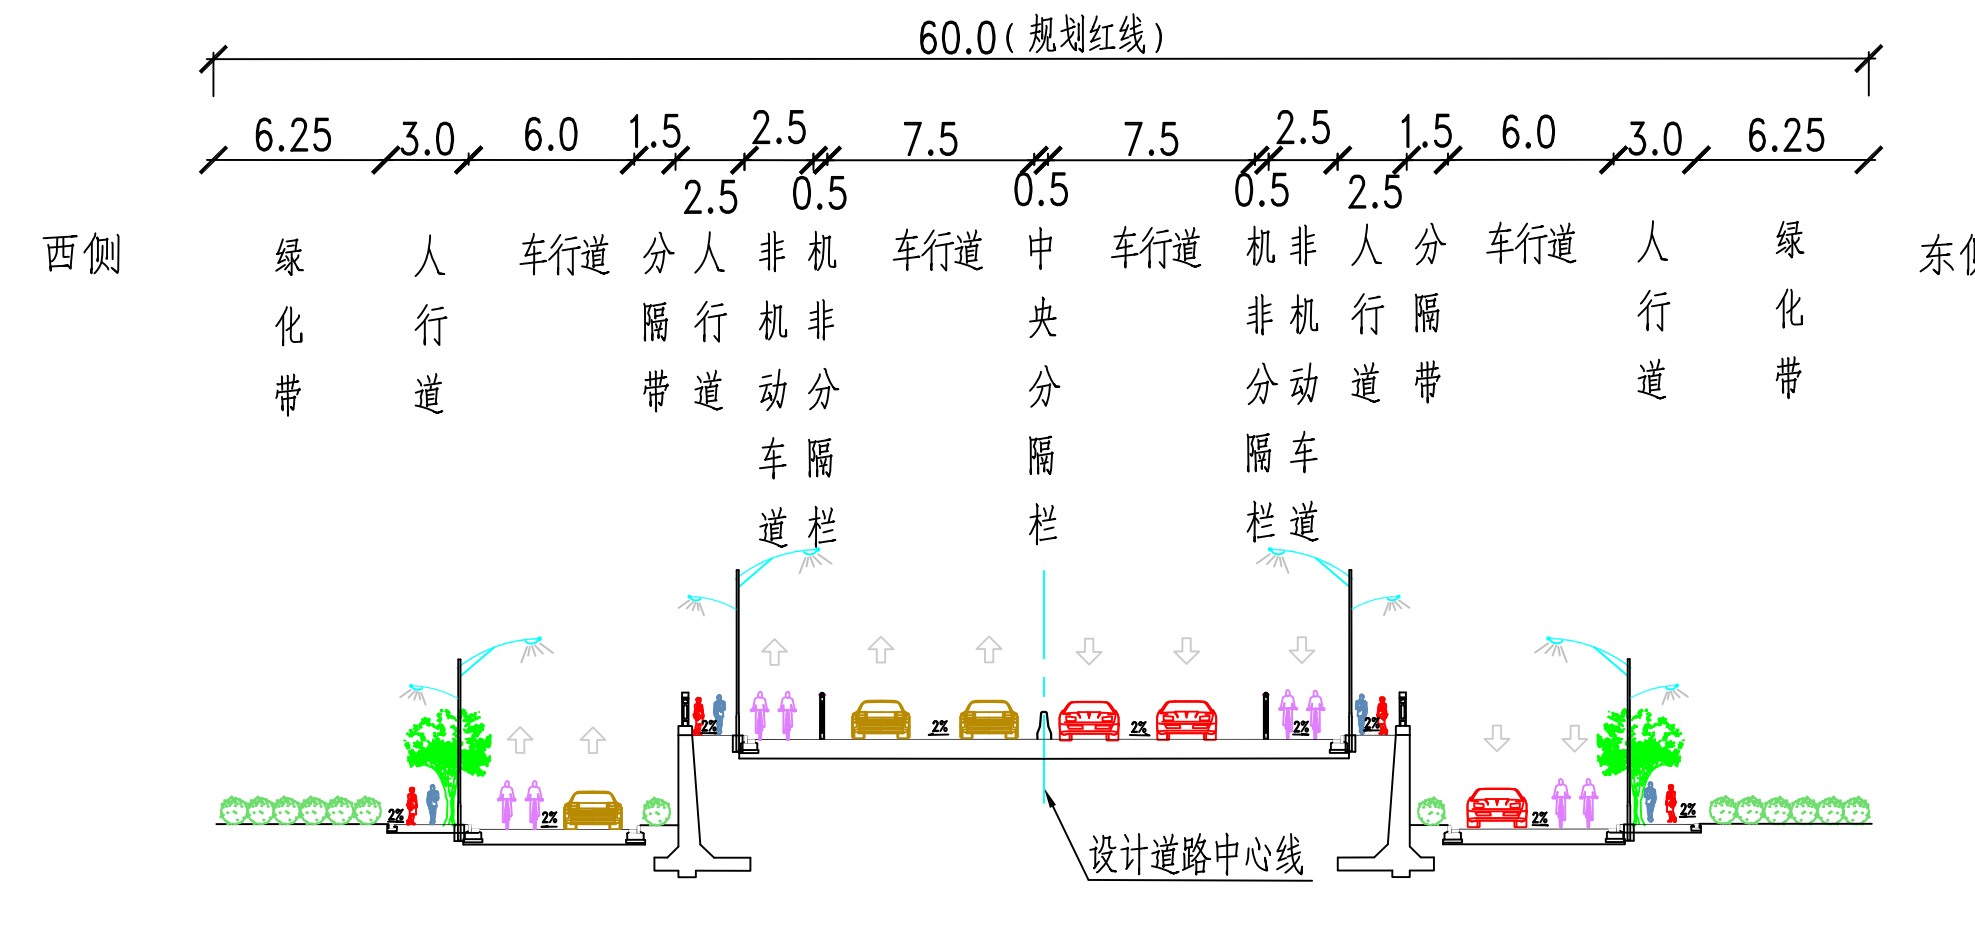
60.0(规划红线)

6.25 3.0 6.0 1.5 2.5 7.5 7.5 2.5 1.5 6.0 3.0 6.25

2.5 0.5 0.5 0.5 2.5

西侧

绿化带

人行道

车行道

分隔带

人行道

非机动车道

机非分隔栏

车行道

中央分隔栏

车行道

机非分隔栏

非机动车道

人行道

分隔带

车行道

人行道

绿化带

东侧

2% 2% 2% 2% 2% 2% 2% 2% 2% 2%

设计道路中心线